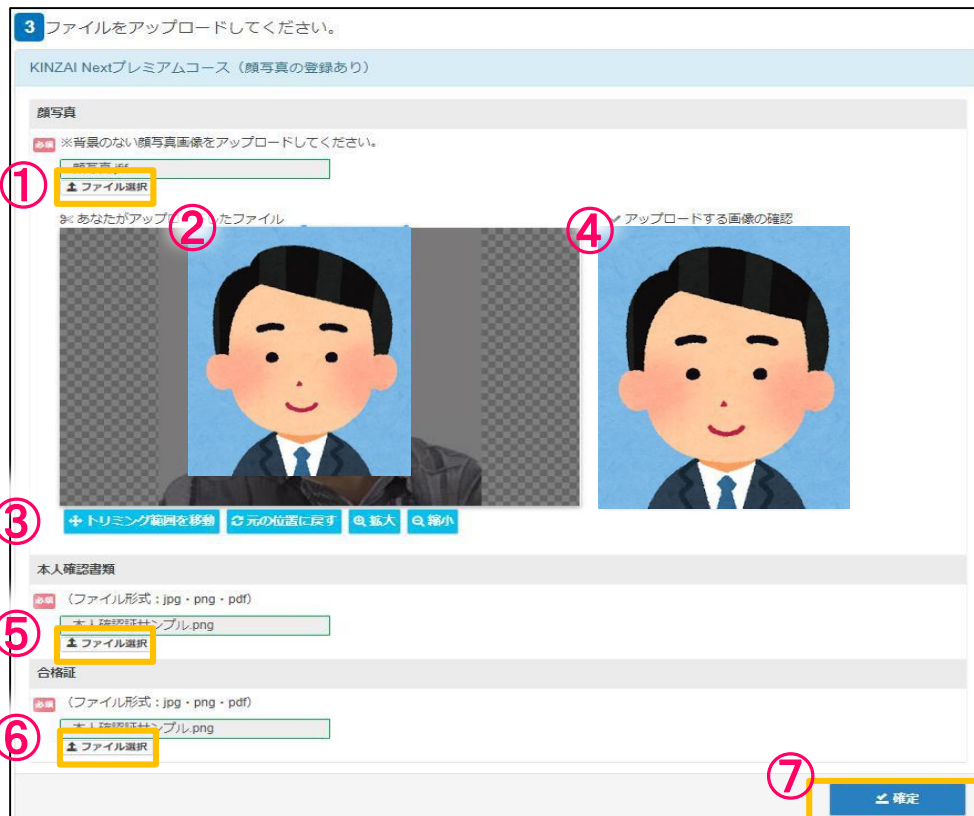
3 ファイルをアップロードしてください。

KINZAI Nextプレミアムコース（顔写真の登録あり）

顔写真

必須 ※背景のない顔写真画像をアップロードしてください。

顔写真.jpg

①

ファイル選択

あなたがアップロ②ったファイル

④ アップロードする画像の確認

③

トリミング範囲を移動　元の位置に戻す　拡大　縮小

本人確認書類

必須 （ファイル形式：jpg・png・pdf）

本人確認証サンプル.png

⑤

ファイル選択

合格証

必須 （ファイル形式：jpg・png・pdf）

本人確認証サンプル.png

⑥

ファイル選択

⑦

確定